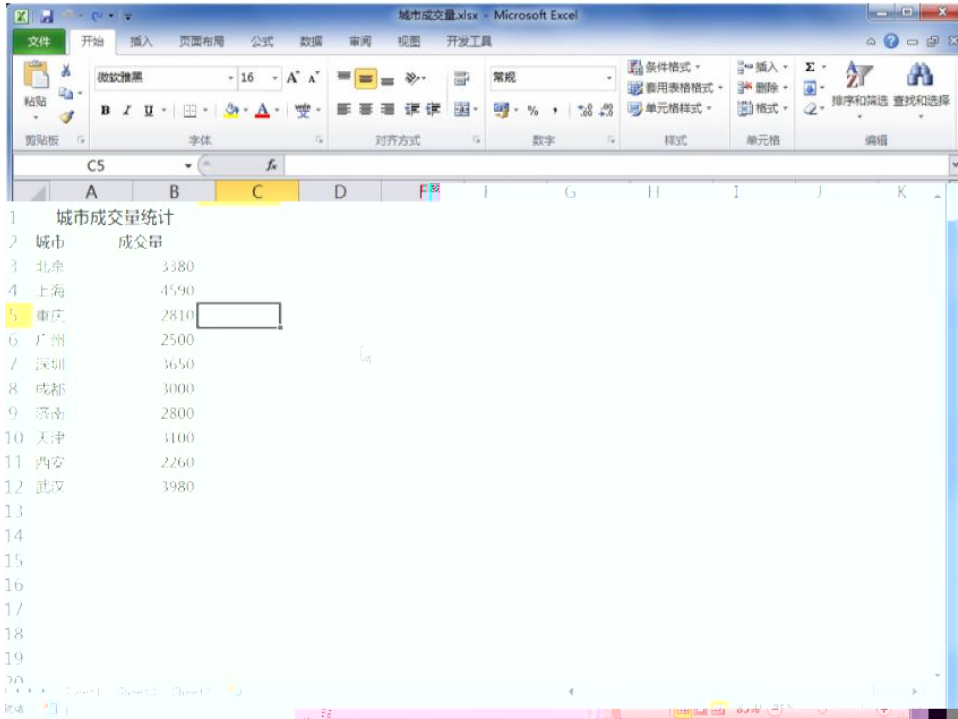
城市成交量.xlsx - Microsoft Excel

文件 开始 插入 页面布局 公式 数据 审阅 视图 开发工具

粘贴 微软雅黑 16 A A 常规 条件格式 套用表格格式 单元格样式 插入 删除 格式 Σ 排序和筛选 查找和选择

剪贴板 字体 对齐方式 数字 样式 单元格 编辑

C5 fx

| | A | B | C | D | E | F | G | H | I | J | K |
|---|---|---|---|---|---|---|---|---|---|---|---|
| 1 | 城市成交量统计 | | | | | | | | | | |
| 2 | 城市 | 成交量 | | | | | | | | | |
| 3 | 北京 | 3380 | | | | | | | | | |
| 4 | 上海 | 4590 | | | | | | | | | |
| 5 | 重庆 | 2810 | | | | | | | | | |
| 6 | 广州 | 2500 | | | | | | | | | |
| 7 | 深圳 | 3650 | | | | | | | | | |
| 8 | 成都 | 3000 | | | | | | | | | |
| 9 | 济南 | 2800 | | | | | | | | | |
| 10 | 天津 | 3100 | | | | | | | | | |
| 11 | 西安 | 2260 | | | | | | | | | |
| 12 | 武汉 | 3980 | | | | | | | | | |
| 13 | | | | | | | | | | | |
| 14 | | | | | | | | | | | |
| 15 | | | | | | | | | | | |
| 16 | | | | | | | | | | | |
| 17 | | | | | | | | | | | |
| 18 | | | | | | | | | | | |
| 19 | | | | | | | | | | | |
| 20 | | | | | | | | | | | |

Sheet1 Sheet2 Sheet3
就绪